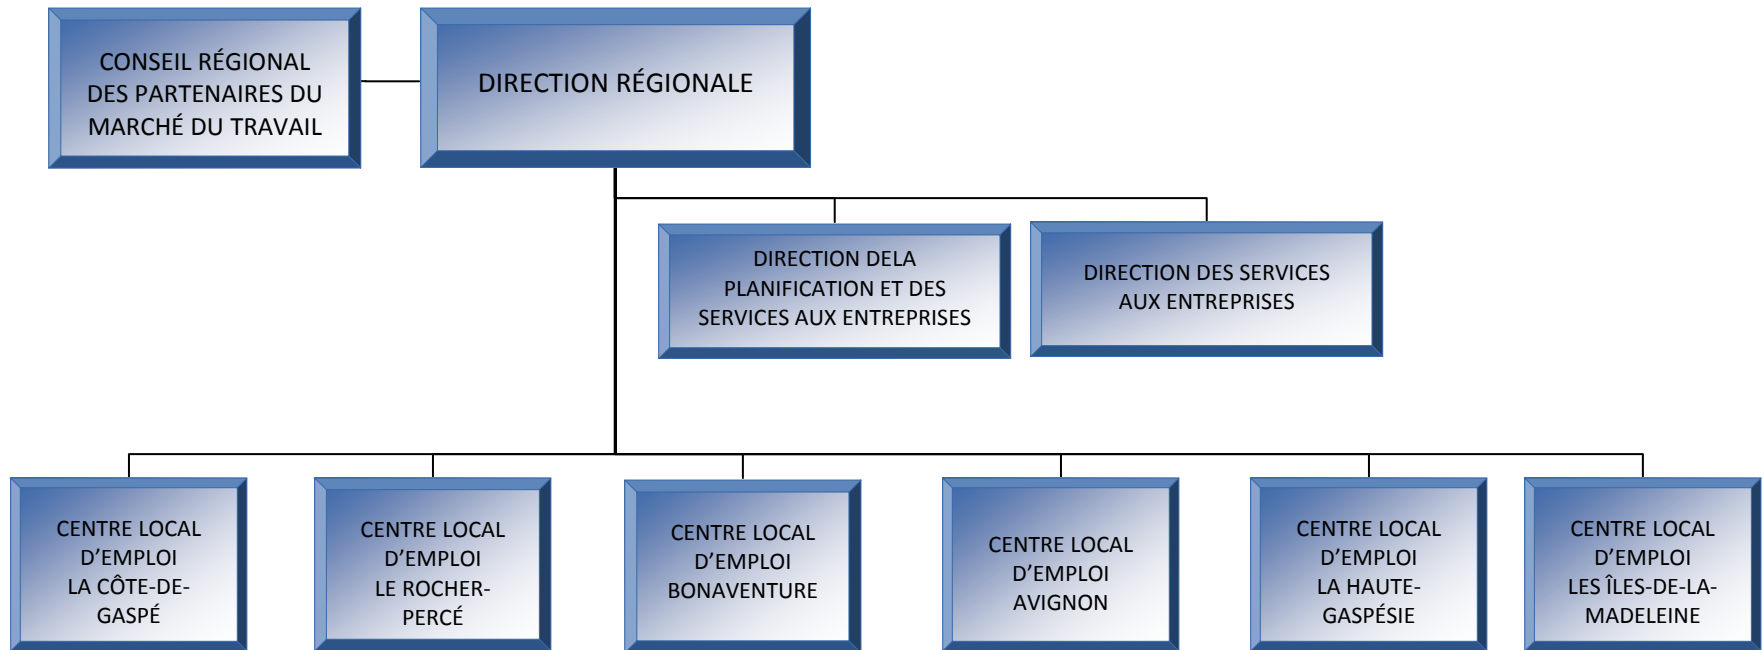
CONSEIL RÉGIONAL DES PARTENAIRES DU MARCHÉ DU TRAVAIL

DIRECTION RÉGIONALE

DIRECTION DELA PLANIFICATION ET DES SERVICES AUX ENTREPRISES

DIRECTION DES SERVICES AUX ENTREPRISES

CENTRE LOCAL D'EMPLOI LA CÔTE-DE-GASPÉ

CENTRE LOCAL D'EMPLOI LE ROCHER-PERCÉ

CENTRE LOCAL D'EMPLOI BONAVENTURE

CENTRE LOCAL D'EMPLOI AVIGNON

CENTRE LOCAL D'EMPLOI LA HAUTE-GASPÉSIE

CENTRE LOCAL D'EMPLOI LES ÎLES-DE-LA-MADELEINE